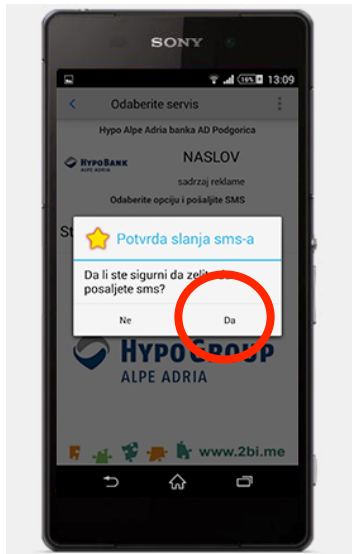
SONY

16% 13:09

Odaberite servis

Hypo Alpe Adria banka AD Podgorica

HYPOBANK ALPE ADRIA

NASLOV

sadrzaj reklame

Odaberite opciju i pošaljite SMS

St

Potvrda slanja sms-a

Da li ste sigurni da želite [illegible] posaljete sms?

Ne

Da

HYPO GROUP ALPE ADRIA

www.2bi.me